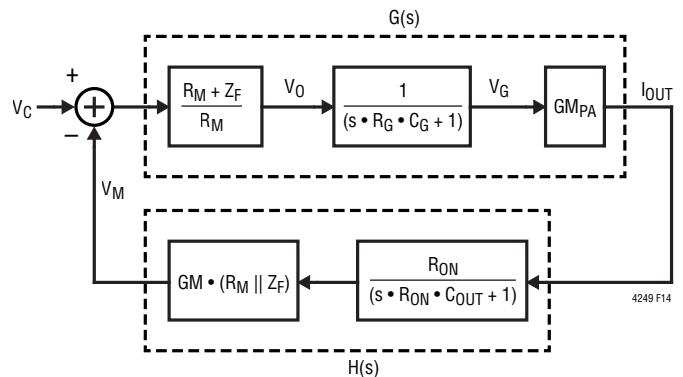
G(s)

+

$V_C$

−

$\frac{R_M + Z_F}{R_M}$

$V_O$

$\frac{1}{(s \bullet R_G \bullet C_G + 1)}$

$V_G$

$GM_{PA}$

$I_{OUT}$

$V_M$

$GM \bullet (R_M \parallel Z_F)$

$\frac{R_{ON}}{(s \bullet R_{ON} \bullet C_{OUT} + 1)}$

4249 F14

H(s)